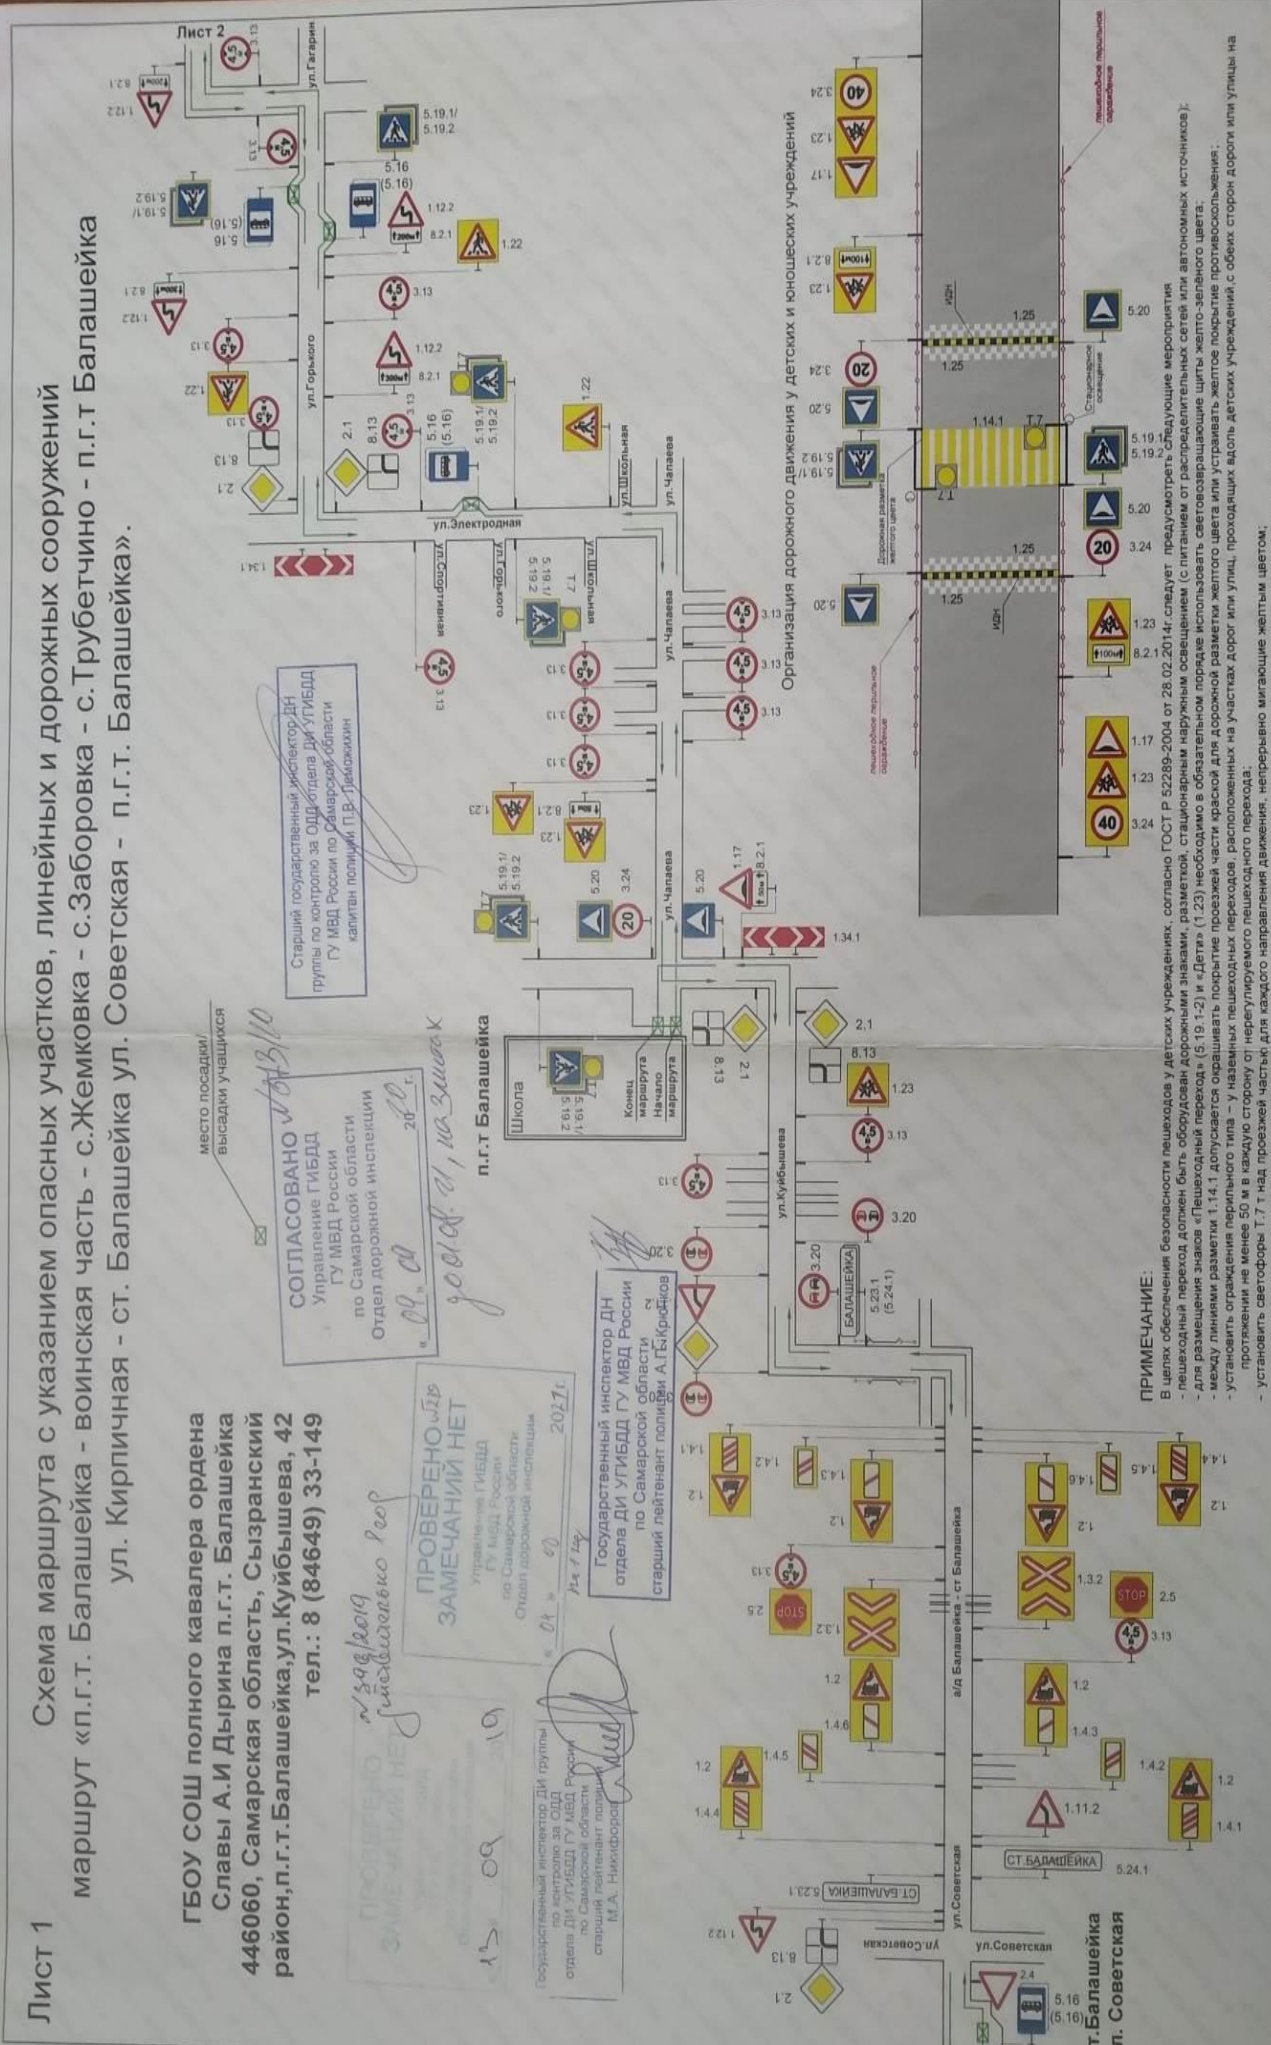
Лист 1

Схема маршрута с указанием опасных участков, линейных и дорожных сооружений маршрут «п.г.т. Балашейка - воинская часть - с.Жемковка - с.Заборовка - с.Трубетчино - п.г.т Балашейка ул. Кирпичная - ст. Балашейка ул. Советская - п.г.т. Балашейка».

Лист 2

ГБОУ СОШ полного кавалера ордена Славы А.И Дырина п.г.т. Балашейка
446060, Самарская область, Сызранский район,п.г.т.Балашейка,ул.Куйбышева, 42
тел.: 8 (84649) 33-149

СОГЛАСОВАНО
Управление ГИБДД
ГУ МВД России
по Самарской области
Отдел дорожной инспекции
« 09 » 09 20 20 г.

ПРОВЕРЕНО
ЗАМЕЧАНИЙ НЕТ
Управление ГИБДД
ГУ МВД России
по Самарской области
Отдел дорожной инспекции
« 04 » 09 2021 г.

Государственный инспектор ДН
отдела ДИ УГИБДД ГУ МВД России
по Самарской области
старший лейтенант полиции А.Т. Крюков

Старший государственный инспектор ДН
группы по контролю за ОДД отдела ДИ УГИБДД
ГУ МВД России по Самарской области
капитан полиции П.В. Пелюхин

Государственный инспектор ДИ группы
по контролю за ОДД
отдела ДИ УГИБДД ГУ МВД России
по Самарской области
старший лейтенант полиции
М.А. Никифоров

ПРОВЕРЕНО
ЗАМЕЧАНИЙ НЕТ

место посадки/
высадки учащихся

п.г.т Балашейка
Школа
Конец маршрута
Начало маршрута

ул.Горького ул.Гагарин ул.Электродная ул.Спортивная ул.Школьная ул.Чапаева ул.Куйбышева ул.Советская
a/д Балашейка - ст Балашейка
БАЛАШЕЙКА
СТ.БАЛАШЕЙКА
п.г.т.Балашейка
ул. Советская

Организация дорожного движения у детских и юношеских учреждений

ИДН
Дорожная разметка желтого цвета
Стационарное освещение
пешеходное перильное ограждение

ПРИМЕЧАНИЕ:
В целях обеспечения безопасности пешеходов у детских учреждений, согласно ГОСТ Р 52289-2004 от 28.02.2014г.следует предусмотреть следующие мероприятия
- пешеходный переход должен быть оборудован дорожными знаками, разметкой, стационарным наружным освещением (с питанием от распределительных сетей или автономных источников);
- для размещения знаков «Пешеходный переход» (5.19.1-2) и «Дети» (1.23) необходимо в обязательном порядке использовать световозвращающие щиты желто-зеленого цвета;
- между линиями разметки 1.14.1 допускается окрашивать покрытие проезжей части краской для дорожной разметки желтого цвета или устраивать желтое покрытие противоскольжения;
- установить ограждения перильного типа – у наземных пешеходных переходов, расположенных на участках дорог или улиц, проходящих вдоль детских учреждений,с обеих сторон дороги или улицы на протяжении не менее 50 м в каждую сторону от нерегулируемого пешеходного перехода;
- установить светофоры Т.7 над проезжей частью для каждого направления движения, непрерывно мигающие желтым цветом;